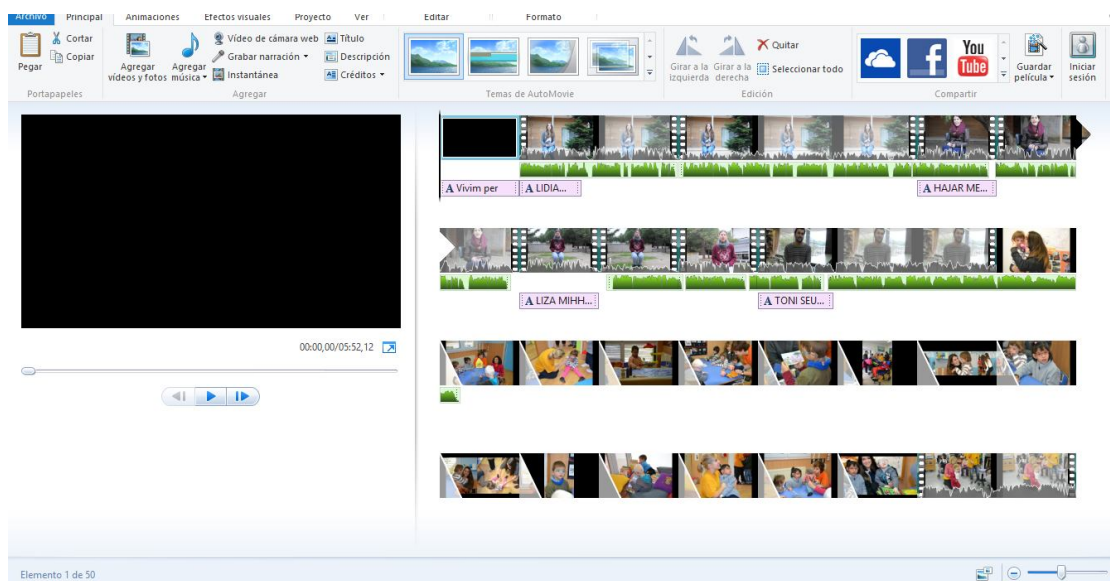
Archivo Principal Animaciones Efectos visuales Proyecto Ver Editar Formato

Pegar
Cortar
Copiar
Portapapeles

Agregar vídeos y fotos
Agregar música
Vídeo de cámara web
Grabar narración
Instantánea
Título
Descripción
Créditos
Agregar

Temas de AutoMovie

Girar a la izquierda
Girar a la derecha
Quitar
Seleccionar todo
Edición

You Tube
Guardar película
Iniciar sesión
Compartir

00:00,00/05:52,12

A Vivim per
A LIDIA...
A HAJAR ME...
A LIZA MIHH...
A TONI SEU...

Elemento 1 de 50